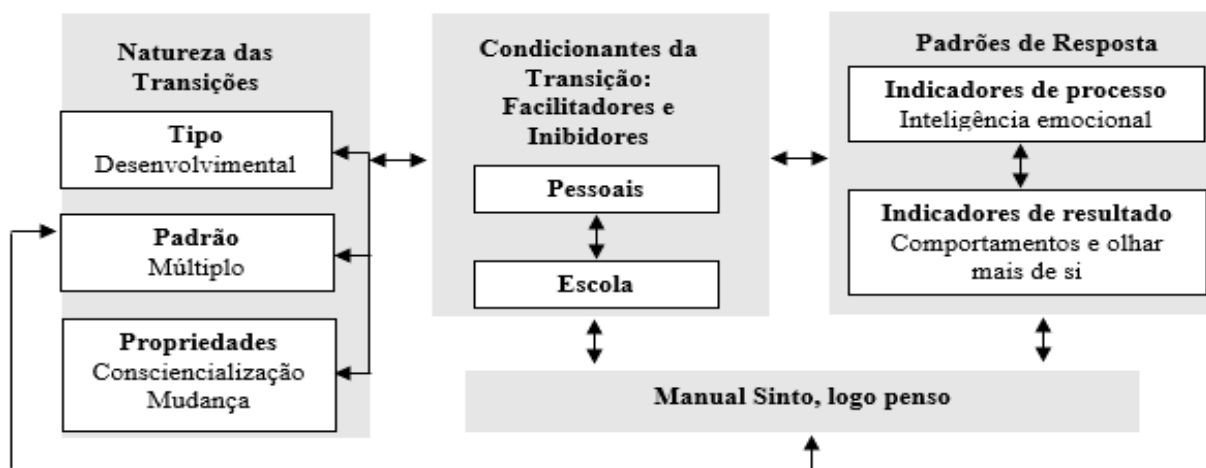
Natureza das Transições

Tipo
Desenvolvimental

Padrão
Múltiplo

Propriedades
Consciencialização
Mudança

Condicionantes da Transição: Facilitadores e Inibidores

Pessoais

Escola

Padrões de Resposta

Indicadores de processo
Inteligência emocional

Indicadores de resultado
Comportamentos e olhar mais de si

Manual Sinto, logo penso